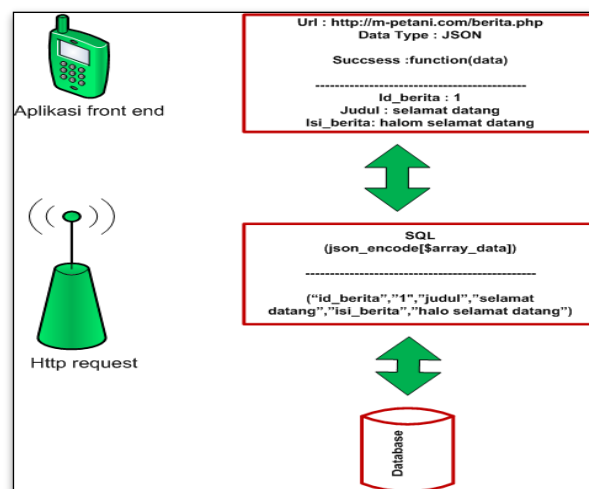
Aplikasi front end

Url : http://m-petani.com/berita.php
Data Type : JSON

Succsess :function(data)

--------------------------------------------
Id_berita : 1
Judul : selamat datang
Isi_berita: halom selamat datang

Http request

SQL
(json_encode[$array_data])

--------------------------------------------

("id_berita","1","judul","selamat datang","isi_berita","halo selamat datang")

Database